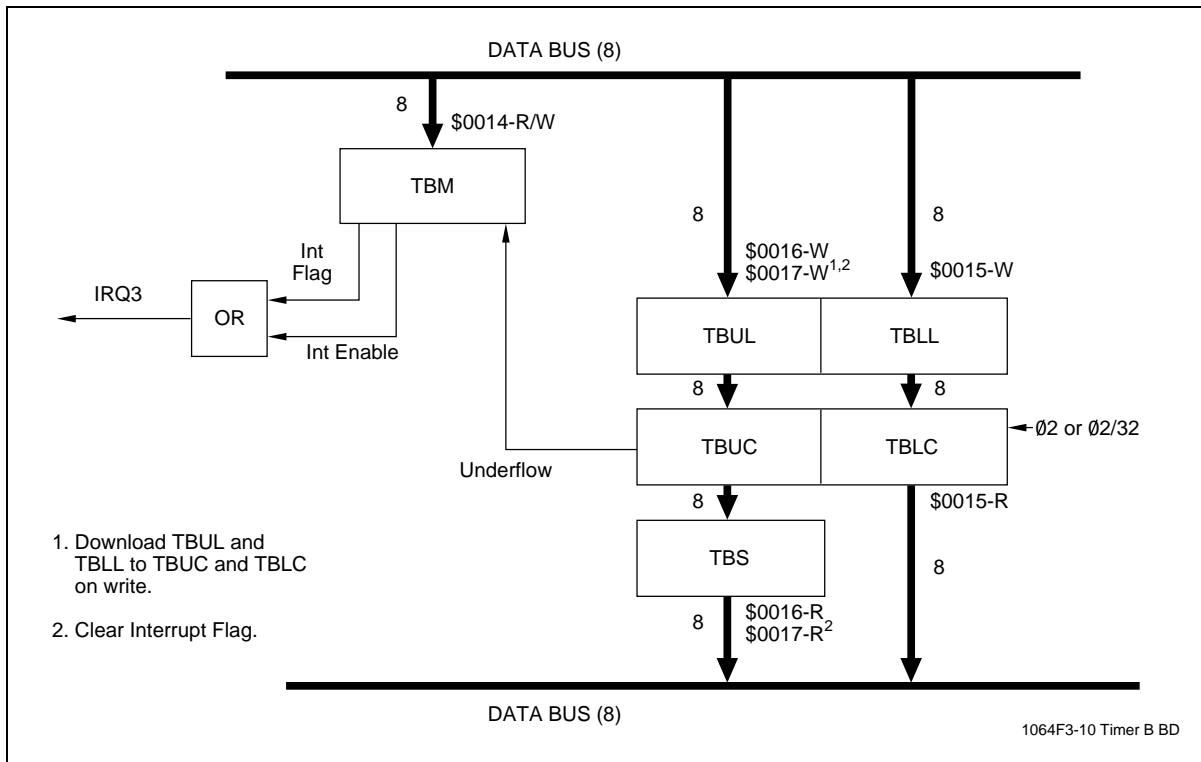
DATA BUS (8)

8

\$0014-R/W

TBM

8

\$0016-W
\$0017-W$^{1,2}$

8

\$0015-W

Int Flag

IRQ3

OR

Int Enable

TBUL

TBLL

8

8

TBUC

TBLC

Ø2 or Ø2/32

Underflow

8

\$0015-R

1. Download TBUL and TBLL to TBUC and TBLC on write.

2. Clear Interrupt Flag.

TBS

8

8

\$0016-R
\$0017-R$^{2}$

DATA BUS (8)

1064F3-10 Timer B BD